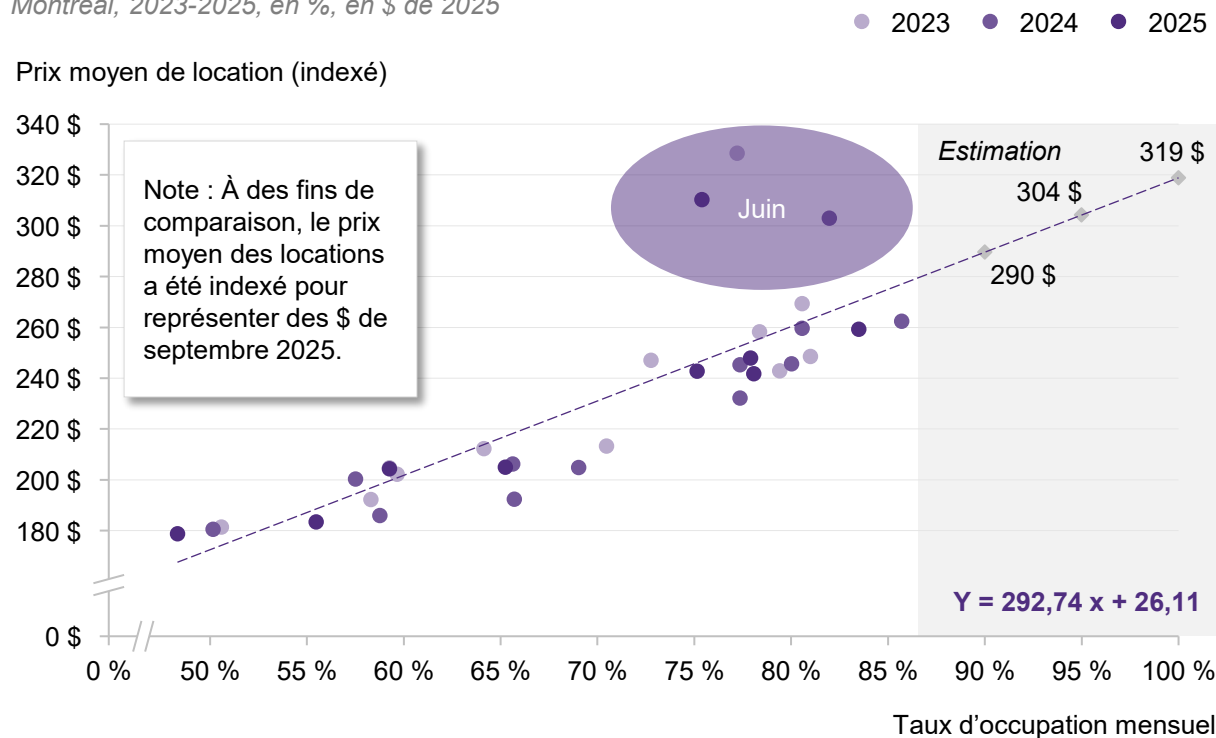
Montréal, 2023-2025, en %, en $ de 2025

2023 2024 2025

Prix moyen de location (indexé)

340 $
320 $
300 $
280 $
260 $
240 $
220 $
200 $
180 $
0 $

Note : À des fins de comparaison, le prix moyen des locations a été indexé pour représenter des $ de septembre 2025.

Juin

Estimation

319 $
304 $
290 $

Y = 292,74 x + 26,11

0 % 50 % 55 % 60 % 65 % 70 % 75 % 80 % 85 % 90 % 95 % 100 %

Taux d’occupation mensuel